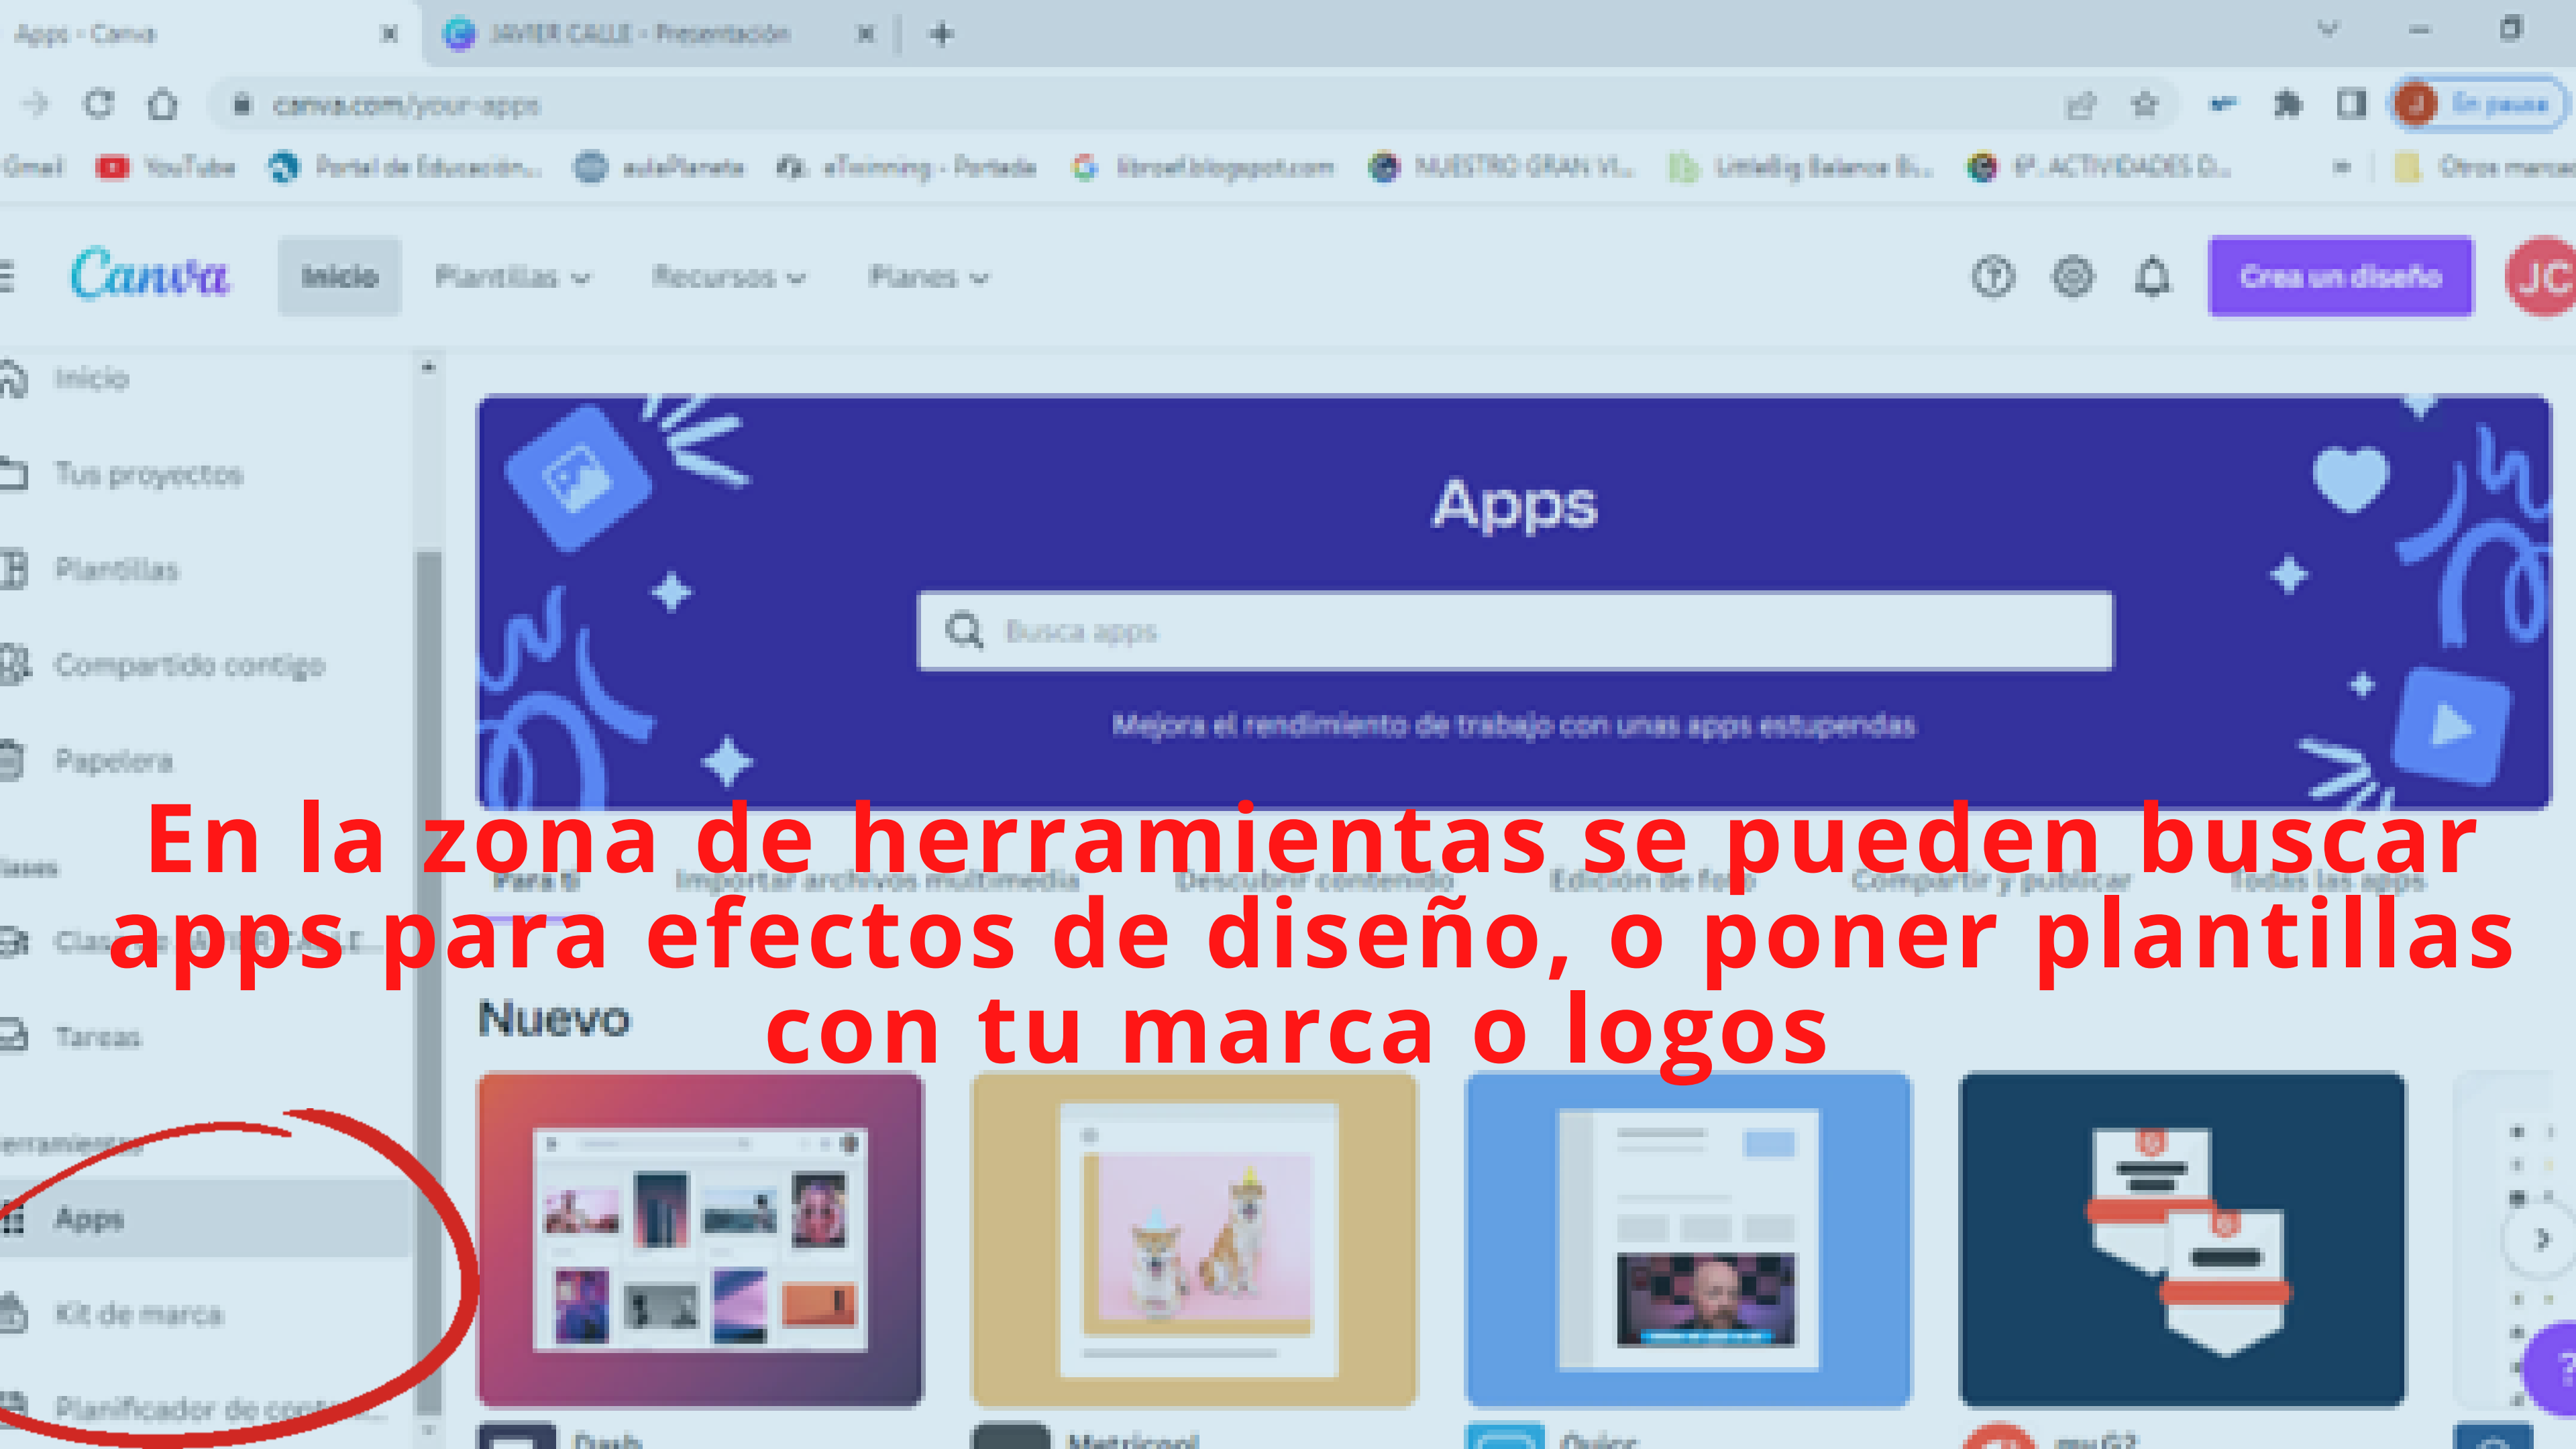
Apps - Canva
JAVIER CALLE - Presentación

canva.com/your-apps

En pausa

Gmail YouTube Portal de Educación... aulaPlaneta eTwinning - Portada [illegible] NUESTRO GRAN VI... LittleBig Balance B... 6º. ACTIVIDADES D... Otros marcadores

Canva Inicio Plantillas Recursos Planes

Crea un diseño

JC

Inicio
Tus proyectos
Plantillas
Compartido contigo
Papelera

Clases
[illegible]
Tareas

Herramientas
Apps
Kit de marca
Planificador de cont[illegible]

Apps

Busca apps

Mejora el rendimiento de trabajo con unas apps estupendas

Para ti Importar archivos multimedia Descubrir contenido Edición de foto Compartir y publicar Todas las apps

Nuevo

Dash Metricool Quizz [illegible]

En la zona de herramientas se pueden buscar apps para efectos de diseño, o poner plantillas con tu marca o logos